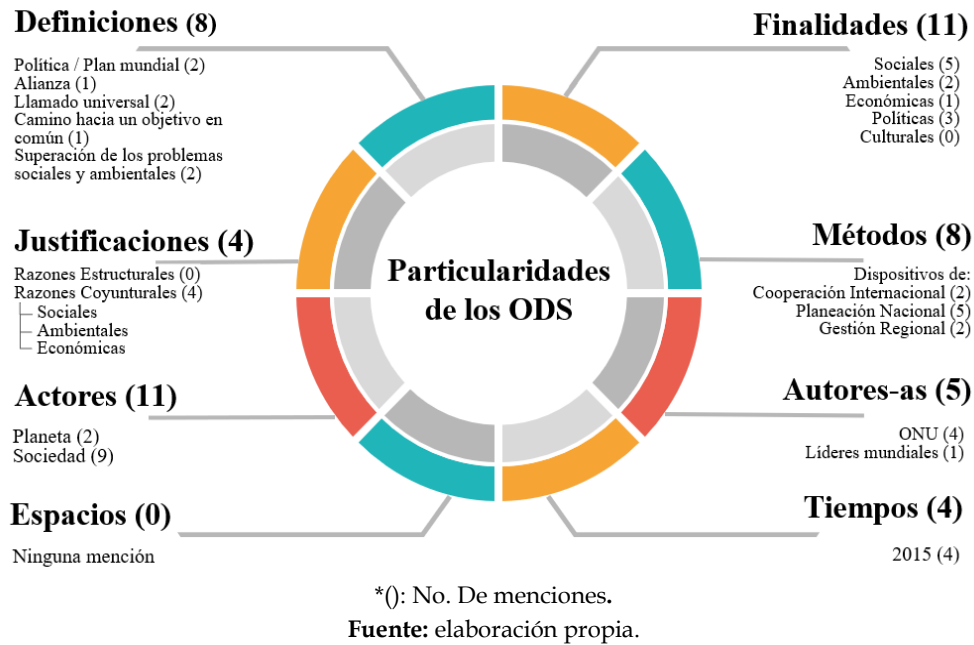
Definiciones (8)

Política / Plan mundial (2)
Alianza (1)
Llamado universal (2)
Camino hacia un objetivo en común (1)
Superación de los problemas sociales y ambientales (2)

Justificaciones (4)

Razones Estructurales (0)
Razones Coyunturales (4)
Sociales
Ambientales
Económicas

Actores (11)

Planeta (2)
Sociedad (9)

Espacios (0)

Ninguna mención

Particularidades de los ODS

Finalidades (11)

Sociales (5)
Ambientales (2)
Económicas (1)
Políticas (3)
Culturales (0)

Métodos (8)

Dispositivos de:
Cooperación Internacional (2)
Planeación Nacional (5)
Gestión Regional (2)

Autores-as (5)

ONU (4)
Líderes mundiales (1)

Tiempos (4)

2015 (4)

*(): No. De menciones.
Fuente: elaboración propia.